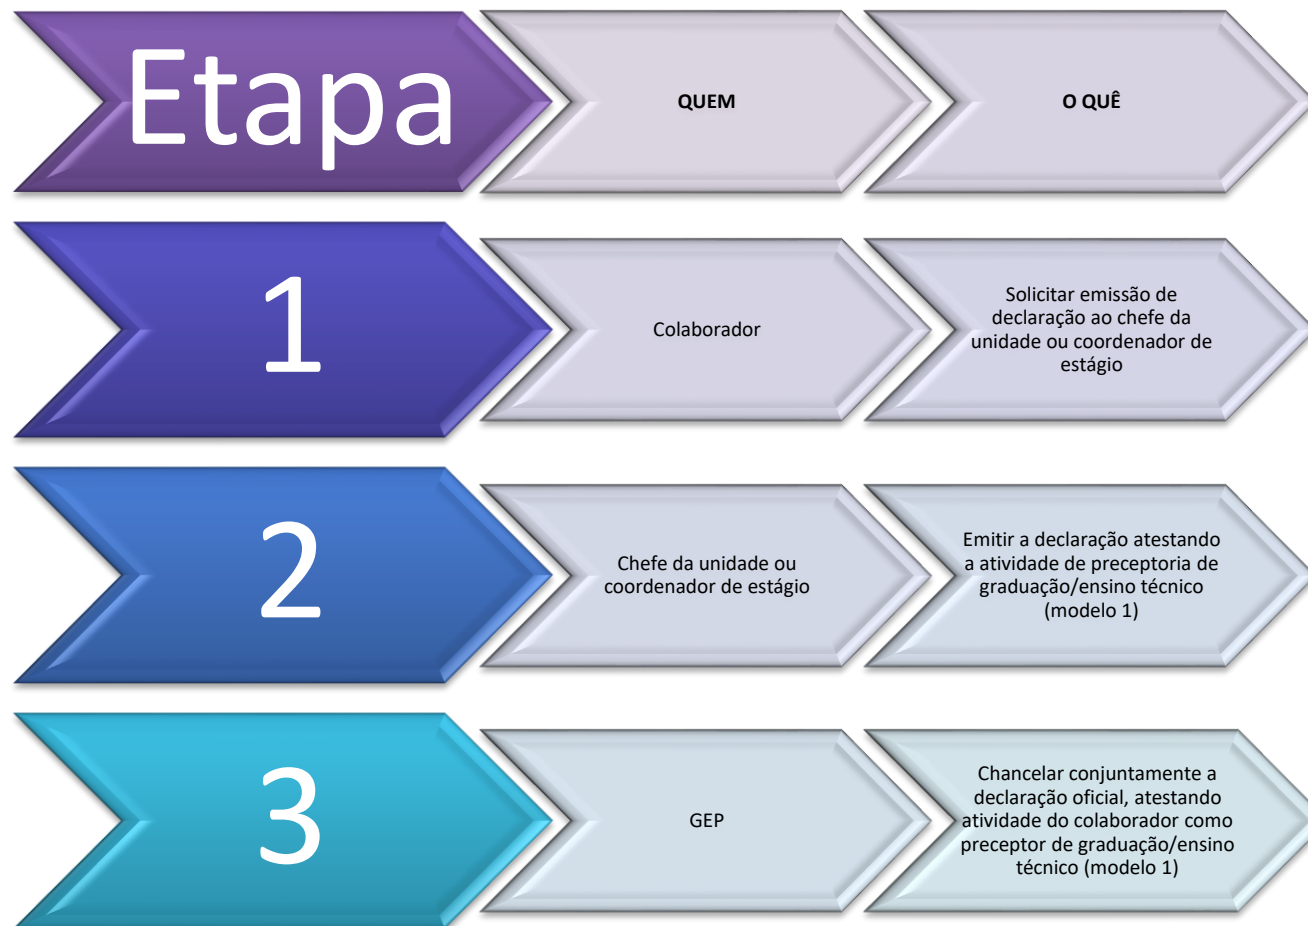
Etapa

QUEM

O QUÊ

1

Colaborador

Solicitar emissão de declaração ao chefe da unidade ou coordenador de estágio

2

Chefe da unidade ou coordenador de estágio

Emitir a declaração atestando a atividade de preceptoria de graduação/ensino técnico (modelo 1)

3

GEP

Chancelar conjuntamente a declaração oficial, atestando atividade do colaborador como preceptor de graduação/ensino técnico (modelo 1)